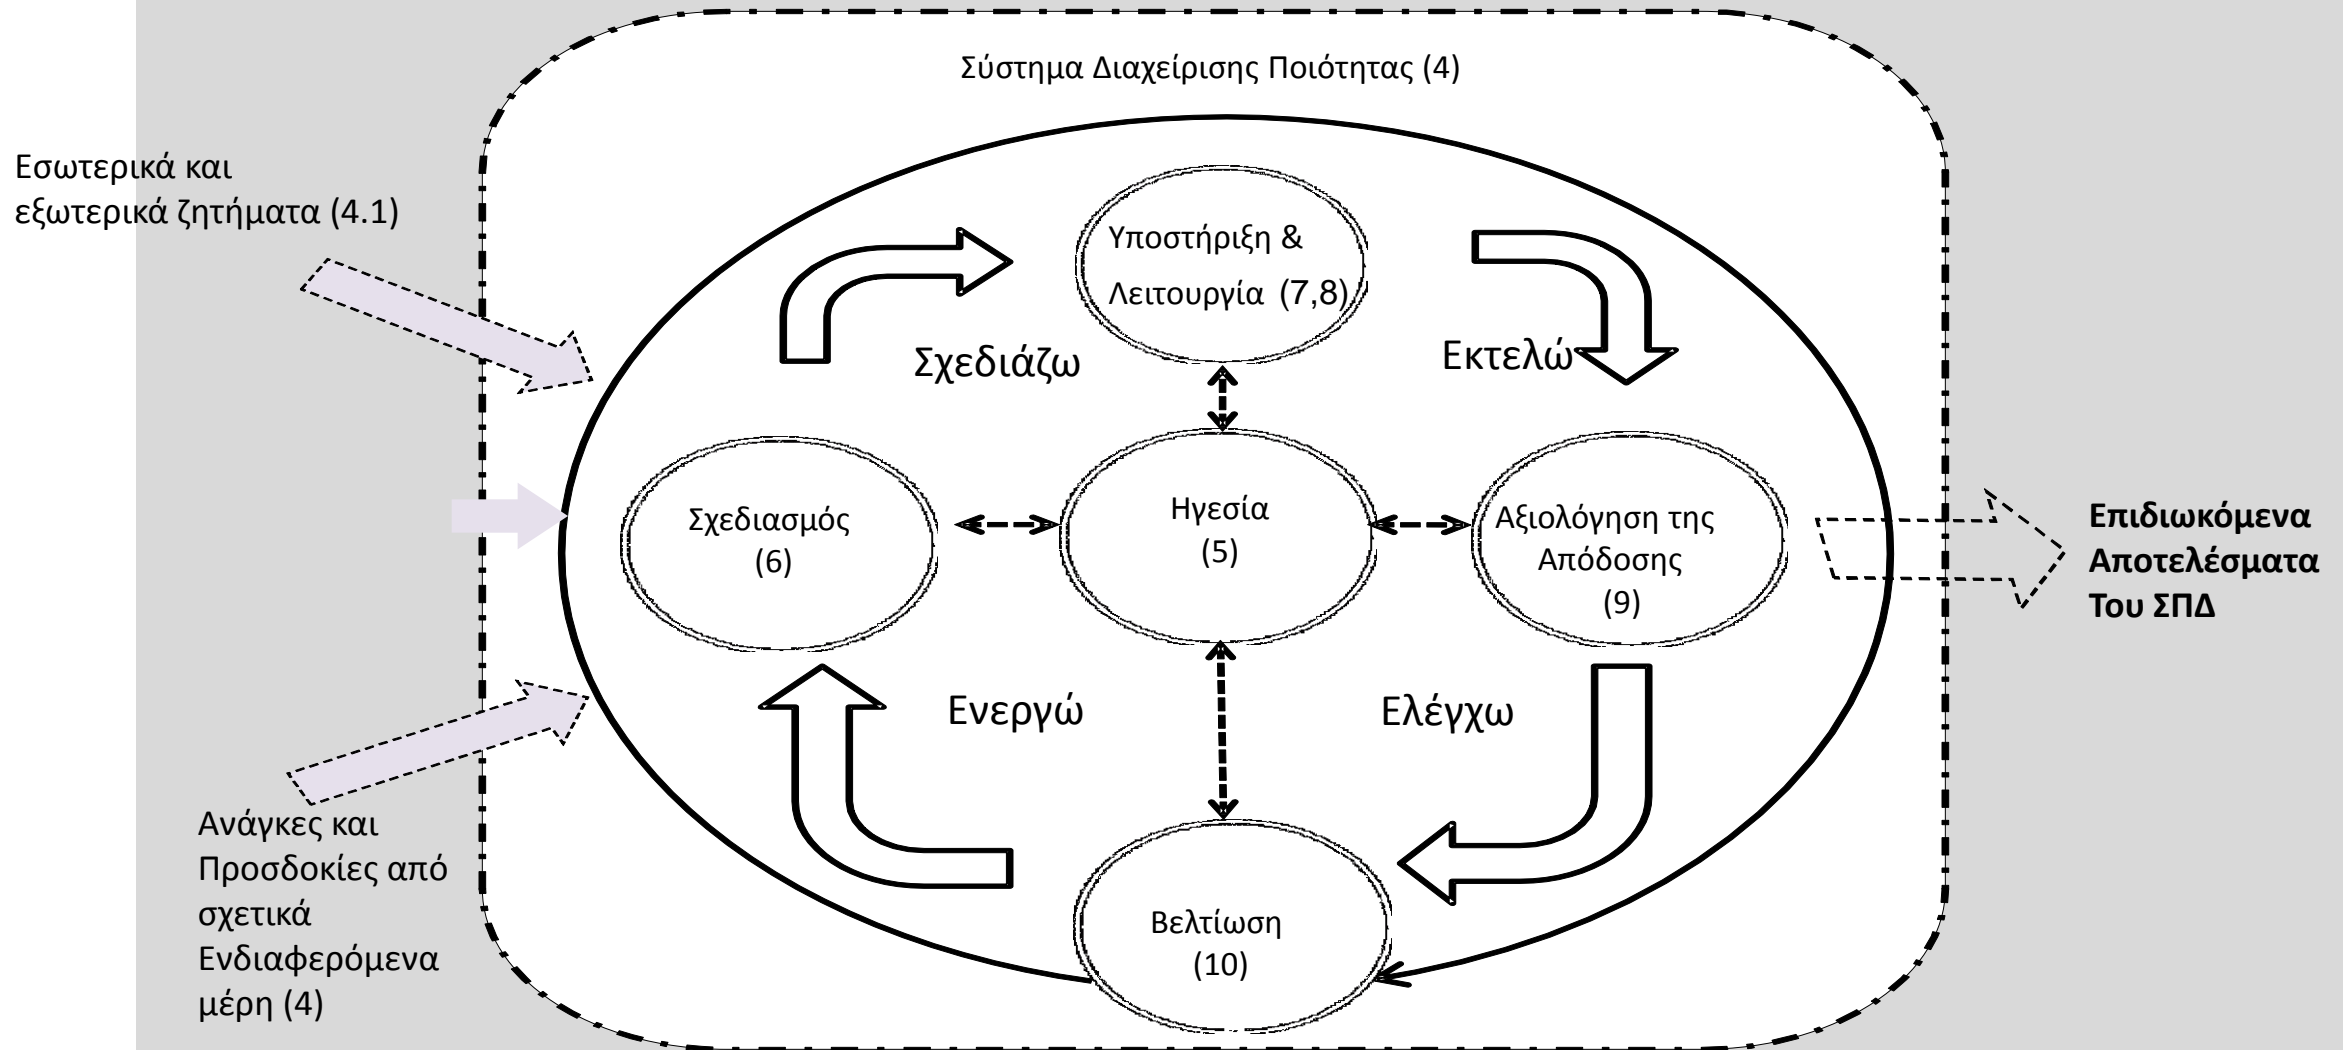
Σύστημα Διαχείρισης Ποιότητας (4)

Εσωτερικά και εξωτερικά ζητήματα (4.1)

Υποστήριξη & Λειτουργία (7,8)

Σχεδιάζω

Εκτελώ

Σχεδιασμός (6)

Ηγεσία (5)

Αξιολόγηση της Απόδοσης (9)

Επιδιωκόμενα Αποτελέσματα Του ΣΠΔ

Ενεργώ

Ελέγχω

Ανάγκες και Προσδοκίες από σχετικά Ενδιαφερόμενα μέρη (4)

Βελτίωση (10)